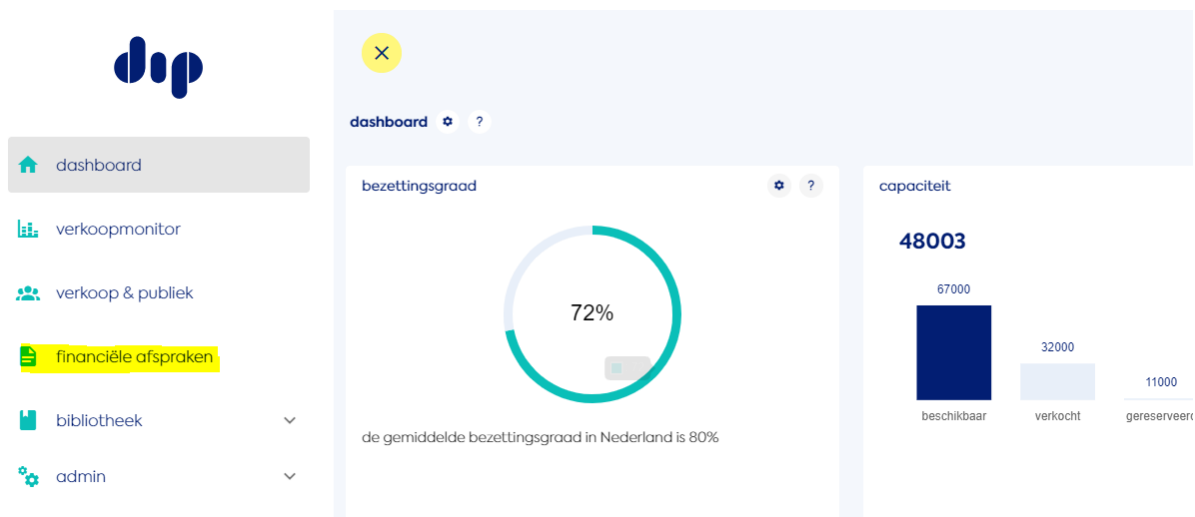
dip

dashboard

verkoopmonitor

verkoop & publiek

financiële afspraken

bibliotheek

admin

dashboard ?

bezettingsgraad ?

72%

de gemiddelde bezettingsgraad in Nederland is 80%

capaciteit

48003

67000

32000

11000

beschikbaar

verkocht

gereserveer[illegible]